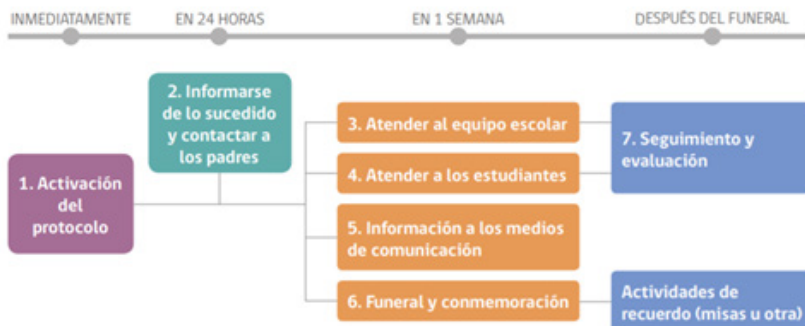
INMEDIATAMENTE EN 24 HORAS EN 1 SEMANA DESPUÉS DEL FUNERAL

1. Activación del protocolo

2. Informarse de lo sucedido y contactar a los padres

3. Atender al equipo escolar

4. Atender a los estudiantes

5. Información a los medios de comunicación

6. Funeral y conmemoración

7. Seguimiento y evaluación

Actividades de recuerdo (misas u otra)